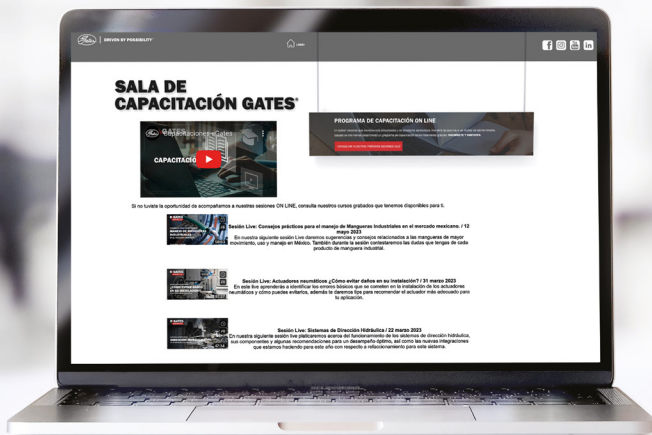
DRIVEN BY POSSIBILITY

SALA DE CAPACITACIÓN GATES®

Capacitaciones Gates

CAPACITACIÓ

PROGRAMA DE CAPACITACIÓN ON LINE

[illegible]

Si no tuviste la oportunidad de acompañarnos a nuestras sesiones ON LINE, consulta nuestros cursos grabados que tenemos disponibles para ti.

Sesión Live: Consejos prácticos para el manejo de Mangueras Industriales en el mercado mexicano. / 12 mayo 2023
En nuestra siguiente sesión Live daremos sugerencias y consejos relacionados a las mangueras de mayor movimiento, uso y manejo en México. También durante la sesión contestaremos las dudas que tengas de cada producto de manguera industrial.

Sesión Live: Actuadores neumáticos ¿Cómo evitar daños en su instalación? / 31 marzo 2023
En este live aprenderás a identificar los errores básicos que se cometen en la instalación de los actuadores neumáticos y cómo puedes evitarlos, además te daremos tips para recomendar el actuador más adecuado para tu aplicación.

Sesión Live: Sistemas de Dirección Hidráulica / 22 marzo 2023
En nuestra siguiente sesión live platicaremos acerca del funcionamiento de los sistemas de dirección hidráulica, sus componentes y algunas recomendaciones para un desempeño óptimo, así como las nuevas integraciones que estamos haciendo para este año con respecto a refaccionamiento para este sistema.